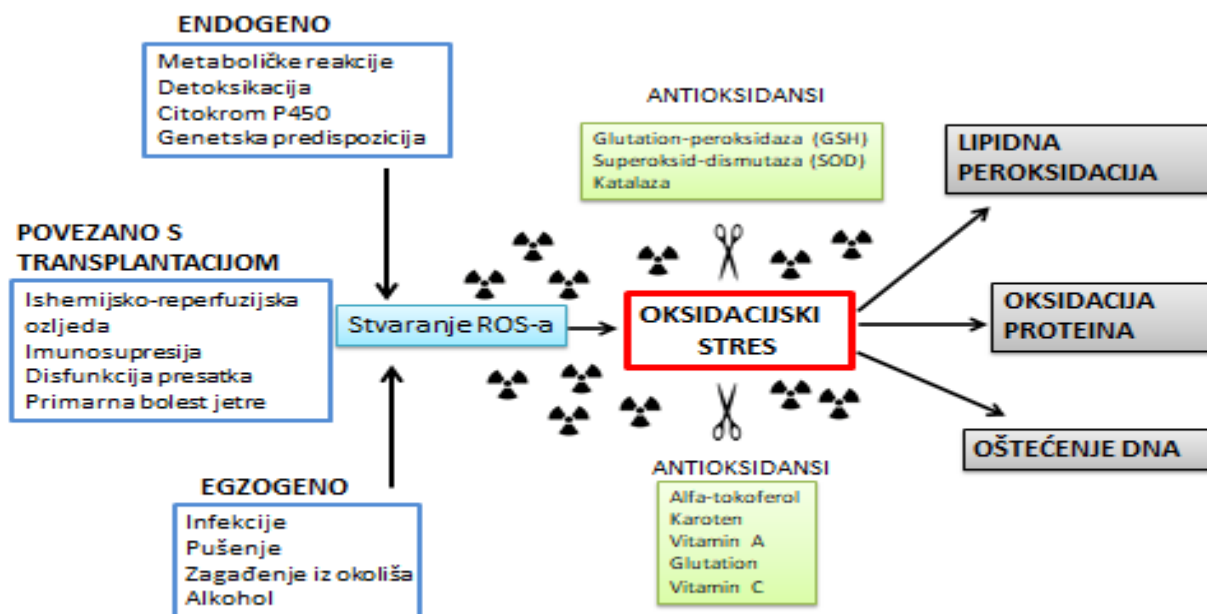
ENDOGENO

Metaboličke reakcije
Detoksikacija
Citokrom P450
Genetska predispozicija

POVEZANO S TRANSPLANTACIJOM

Ishemijsko-reperfuzijska ozljeda
Imunosupresija
Disfunkcija presatka
Primarna bolest jetre

EGZOGENO

Infekcije
Pušenje
Zagađenje iz okoliša
Alkohol

Stvaranje ROS-a

ANTIOKSIDANSI

Glutation-peroksidaza (GSH)
Superoksid-dismutaza (SOD)
Katalaza

OKSIDACIJSKI STRES

ANTIOKSIDANSI

Alfa-tokoferol
Karoten
Vitamin A
Glutation
Vitamin C

LIPIDNA PEROKSIDACIJA

OKSIDACIJA PROTEINA

OŠTEĆENJE DNA